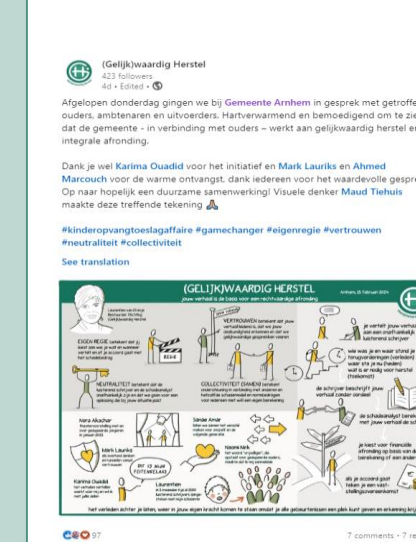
(Gelijk)waardig Herstel
423 followers
4d • Edited •

Afgelopen donderdag gingen we bij Gemeente Arnhem in gesprek met getroffe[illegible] ouders, ambtenaren en uitvoerders. Hartverwarmend en bemoedigend om te zie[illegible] dat de gemeente - in verbinding met ouders – werkt aan gelijkwaardig herstel e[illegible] integrale afronding.

Dank je wel Karima Ouadid voor het initiatief en Mark Lauriks en Ahmed Marcouch voor de warme ontvangst, dank iedereen voor het waardevolle gespre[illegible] Op naar hopelijk een duurzame samenwerking! Visuele denker Maud Tiehuis maakte deze treffende tekening 🙏

#kinderopvangtoeslagaffaire #gamechanger #eigenregie #vertrouwen #neutraliteit #collectiviteit

See translation

(GELIJK)WAARDIG HERSTEL
jouw verhaal is de basis voor een rechtvaardige afronding

Arnhem, 15 februari 2024

VERTROUWEN

EIGEN REGIE

NEUTRALITEIT

COLLECTIVITEIT (SAMEN)

je vertelt jouw verhaal aan een onafhankelijk luisterend schrijver

de schrijver beschrijft jouw verhaal zonder oordeel

de schadeanalyst bereken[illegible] met jouw verhaal de sch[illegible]

je kiest voor financiële afronding op basis van de berekening of een ander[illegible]

als je akkoord gaat teken je een vaststellingsovereenkomst

Nora Alkacher

Sande Amar

Mark Lauriks

Nicole Kok

Karima Ouadid

Laurentien

REALITEIT

het verleden achter je laten, weer in jouw eigen kracht komen te staan omdat je alle gebeurtenissen een plek kunt geven en erkenning krij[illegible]

97

7 comments • 7 re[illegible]